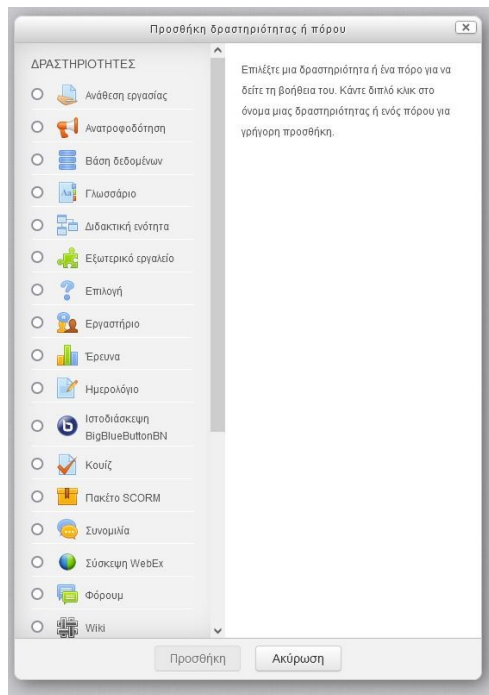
Προσθήκη δραστηριότητας ή πόρου

ΔΡΑΣΤΗΡΙΟΤΗΤΕΣ

Ανάθεση εργασίας

Ανατροφοδότηση

Βάση δεδομένων

Γλωσσάριο

Διδακτική ενότητα

Εξωτερικό εργαλείο

Επιλογή

Εργαστήριο

Έρευνα

Ημερολόγιο

Ιστοδιάσκεψη BigBlueButtonBN

Κουίζ

Πακέτο SCORM

Συνομιλία

Σύσκεψη WebEx

Φόρουμ

Wiki

Επιλέξτε μια δραστηριότητα ή ένα πόρο για να δείτε τη βοήθεια του. Κάντε διπλό κλικ στο όνομα μιας δραστηριότητας ή ενός πόρου για γρήγορη προσθήκη.

Προσθήκη

Ακύρωση